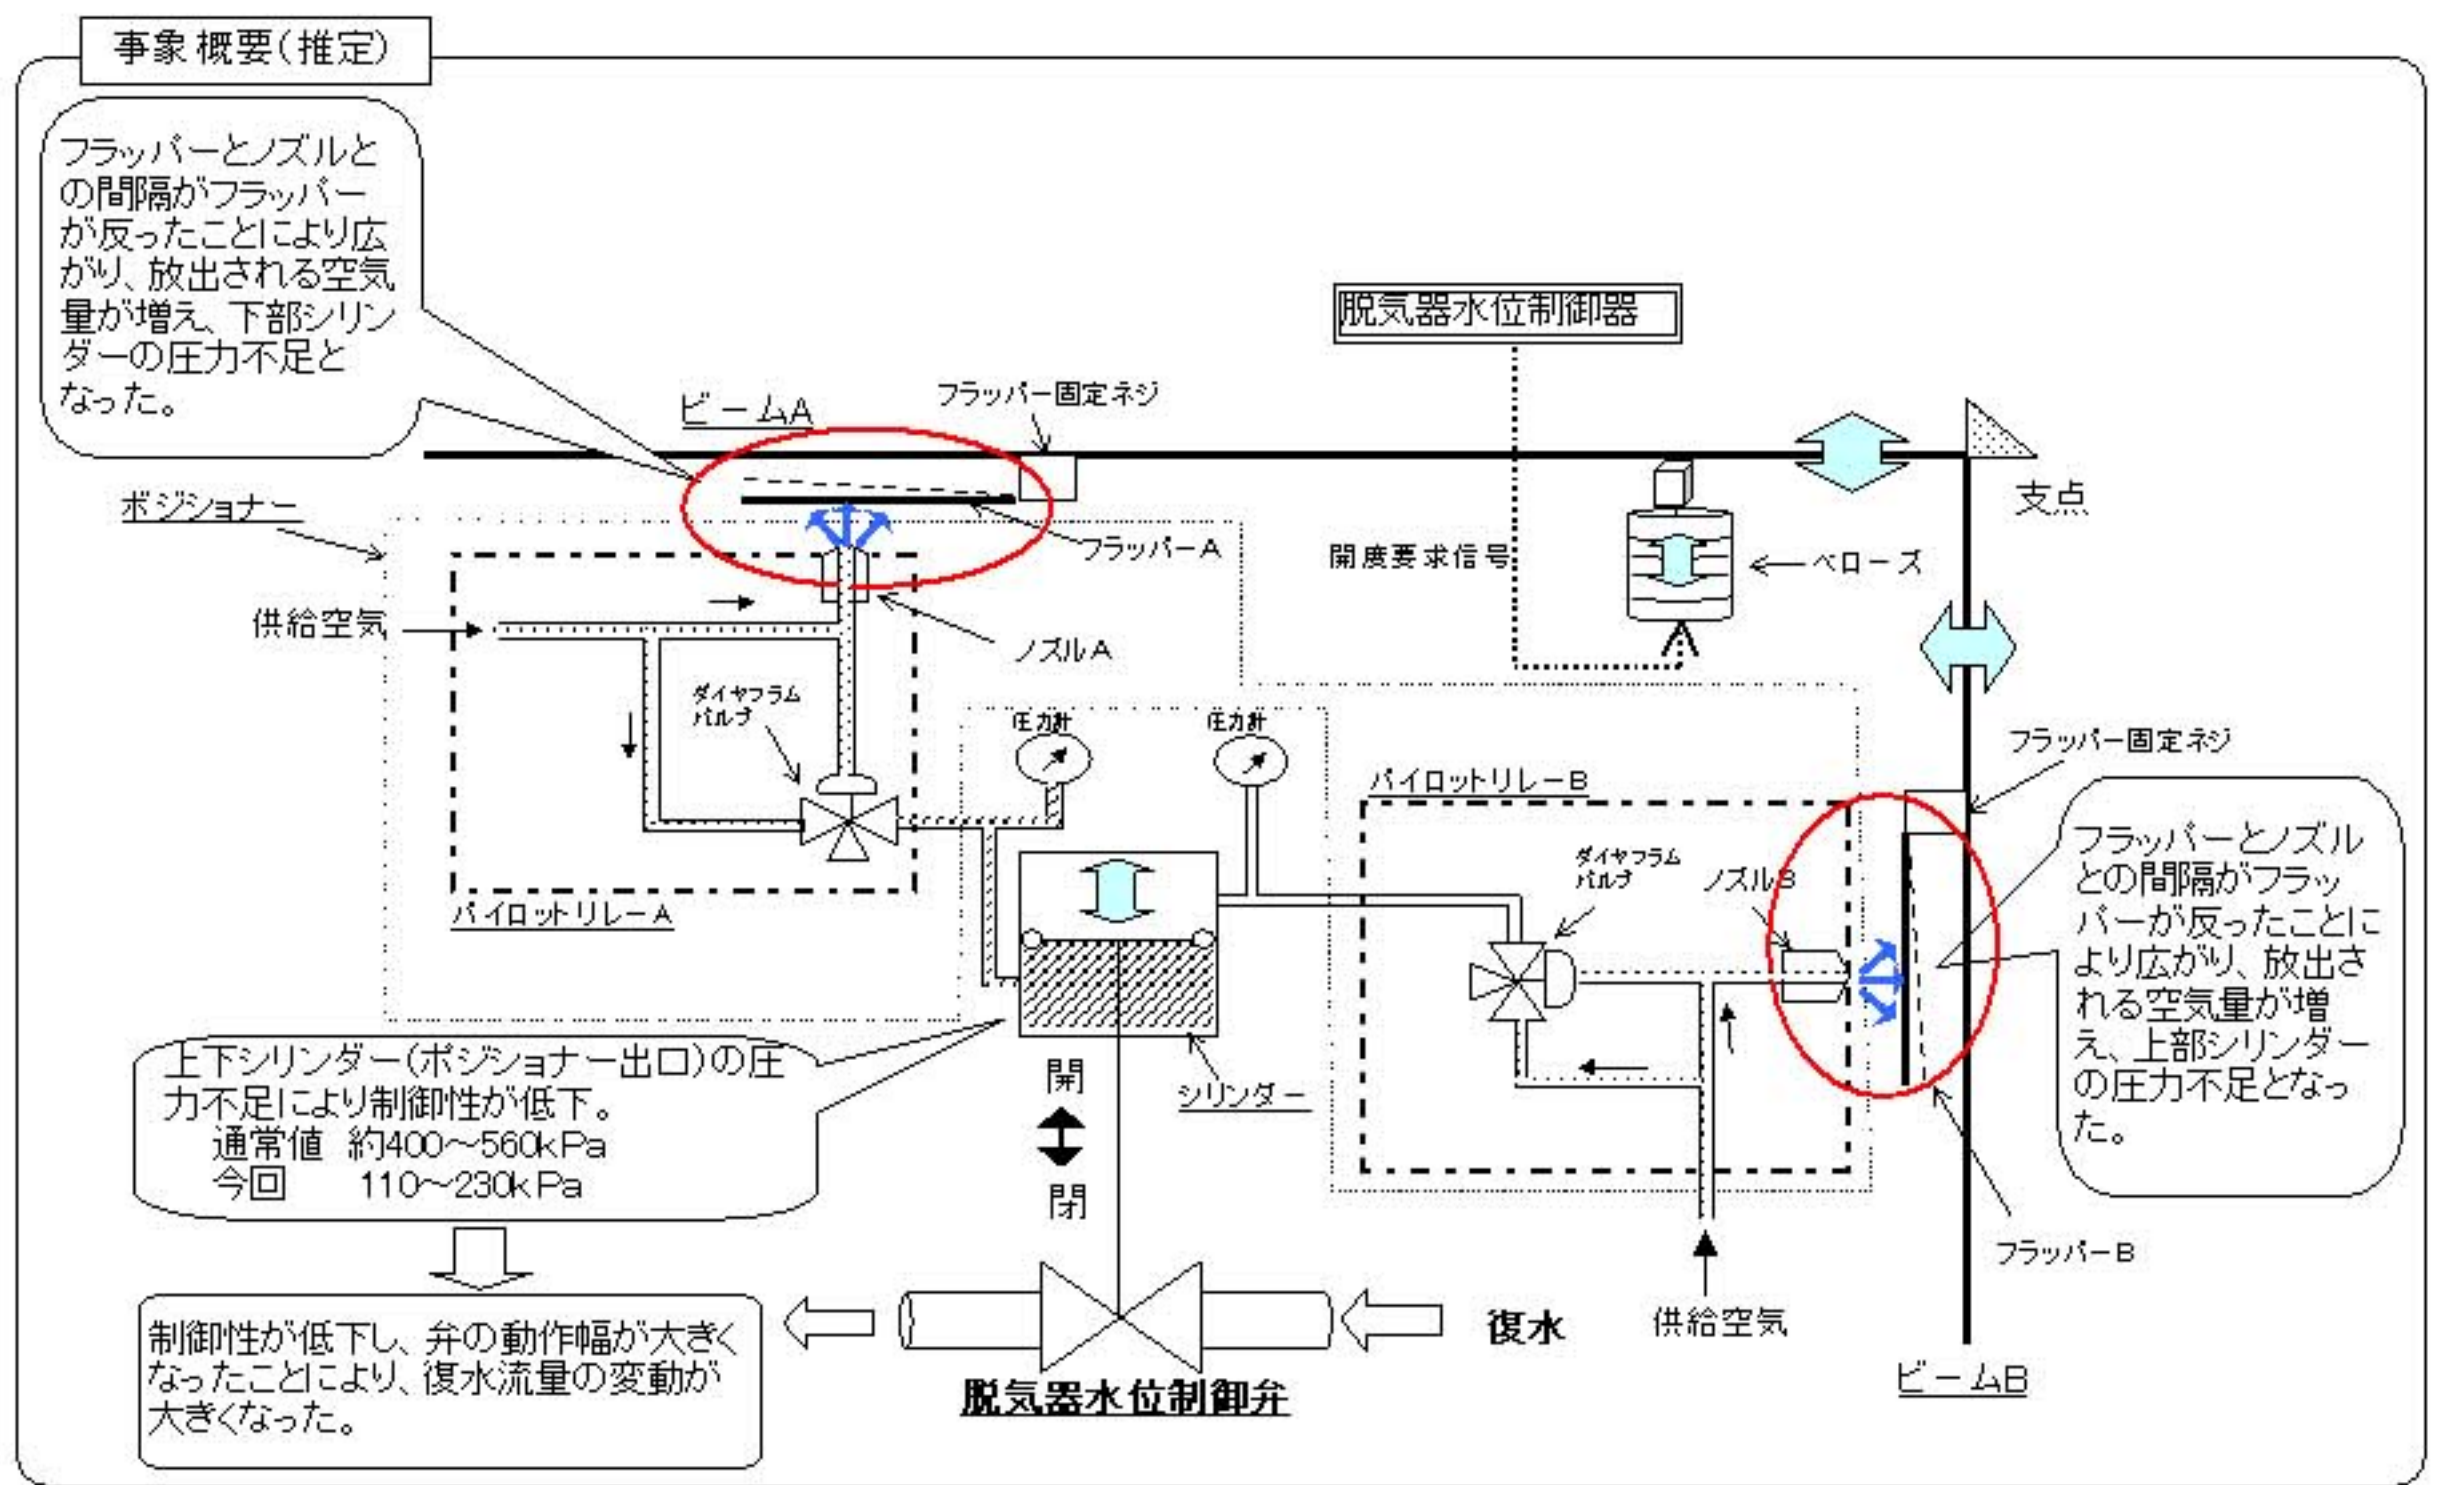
事象概要(推定)

フラッパーとノズルとの間隔がフラッパーが反ったことにより広がり、放出される空気量が増え、下部シリンダーの圧力不足となった。

脱気器水位制御器

ビームA

フラッパー固定ネジ

ポジショナー

フラッパーA

開度要求信号

ベローズ

支点

供給空気

ノズルA

ダイヤフラムバルブ

圧力計

圧力計

フラッパー固定ネジ

パイロットリレーB

フラッパーとノズルとの間隔がフラッパーが反ったことにより広がり、放出される空気量が増え、上部シリンダーの圧力不足となった。

ダイヤフラムバルブ

ノズルB

パイロットリレーA

上下シリンダー(ポジショナー出口)の圧力不足により制御性が低下。
通常値 約400~560kPa
今回 110~230kPa

開

シリンダー

閉

フラッパーB

制御性が低下し、弁の動作幅が大きくなったことにより、復水流量の変動が大きくなった。

復水

供給空気

脱気器水位制御弁

ビームB